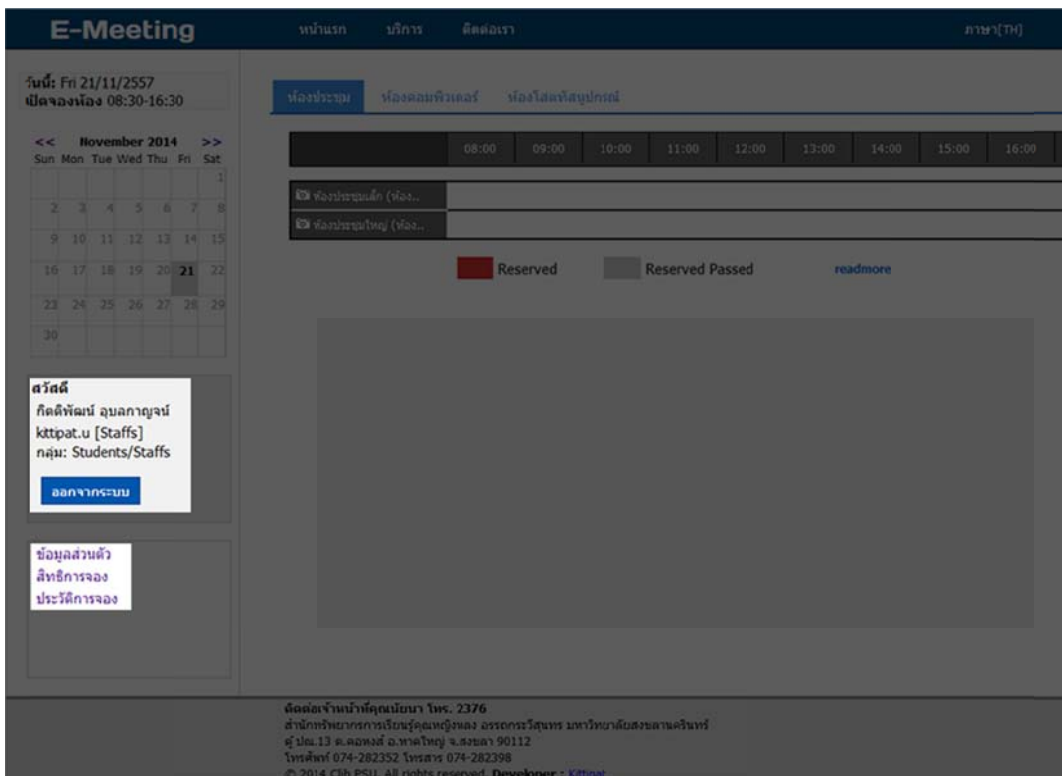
E-Meeting

หน้าแรก บริการ ติดต่อเรา ภาษา(TH)

วันนี้: Fri 21/11/2557
เปิดจองห้อง 08:30-16:30

<< November 2014 >>

| Sun | Mon | Tue | Wed | Thu | Fri | Sat |
|---|---|---|---|---|---|---|
| | | | | | | 1 |
| 2 | 3 | 4 | 5 | 6 | 7 | 8 |
| 9 | 10 | 11 | 12 | 13 | 14 | 15 |
| 16 | 17 | 18 | 19 | 20 | 21 | 22 |
| 23 | 24 | 25 | 26 | 27 | 28 | 29 |
| 30 | | | | | | |

สวัสดี
กิตติพัฒน์ อุบลกาญจน์
kittipat.u [Staffs]
กลุ่ม: Students/Staffs

ออกจากระบบ

ข้อมูลส่วนตัว
สิทธิการจอง
ประวัติการจอง

ห้องประชุม ห้องคอมพิวเตอร์ ห้องโสตทัศนูปกรณ์

08:00 09:00 10:00 11:00 12:00 13:00 14:00 15:00 16:00

ห้องประชุมเล็ก (ห้อง..
ห้องประชุมใหญ่ (ห้อง..

Reserved Reserved Passed readmore

ติดต่อเจ้าหน้าที่คุณนัยนา โทร. 2376
สำนักทรัพยากรการเรียนรู้คุณหญิงหลง อรรถกระวีสุนทร มหาวิทยาลัยสงขลานครินทร์
ตู้ ปณ.13 ต.คอหงส์ อ.หาดใหญ่ จ.สงขลา 90112
โทรศัพท์ 074-282352 โทรสาร 074-282398
© 2014 Clib PSU. All rights reserved. Developer : Kittipat